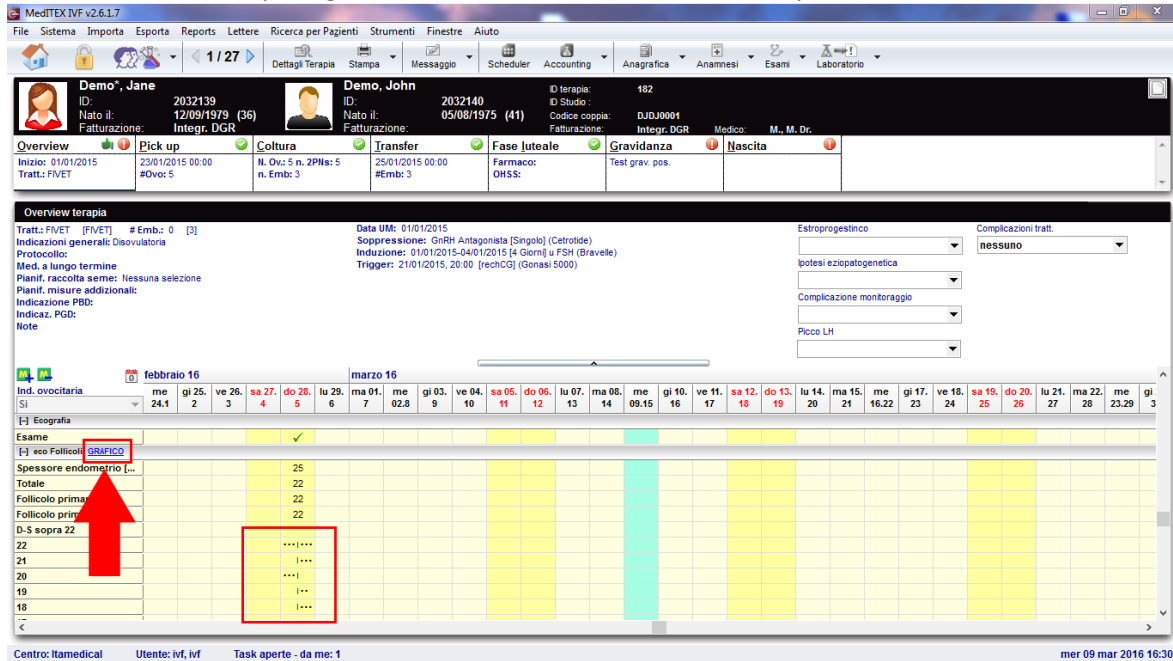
MedITEX IVF v2.6.1.7

File Sistema Importa Esporta Reports Lettere Ricerca per Pagienti Strumenti Finestre Aiuto

1 / 27 Dettagli Terapia Stampa Messaggio Scheduler Accounting Anagrafica Anamnesi Esami Laboratorio

Demo*, Jane
ID: 2032139
Nato il: 12/09/1979 (36)
Fatturazione: Integr. DGR

Demo, John
ID: 2032140
Nato il: 05/08/1975 (41)
Fatturazione:

ID terapia: 182
ID Studio :
Codice coppia: DJDJ0001
Fatturazione: Integr. DGR Medico: M., M. Dr.

| Overview | Pick up | Coltura | Transfer | Fase luteale | Gravidanza | Nascita |
|---|---|---|---|---|---|---|
| Inizio: 01/01/2015 Tratt.: FIVET | 23/01/2015 00:00 #Ovo: 5 | N. Ov.: 5 n. 2PNs: 5 n. Emb: 3 | 25/01/2015 00:00 #Emb: 3 | Farmaco: OHSS: | Test grav. pos. | |

Overview terapia

Tratt.: FIVET [FIVET] # Emb.: 0 [3]
Indicazioni generali: Disovulatoria
Protocollo:
Med. a lungo termine
Pianif. raccolta seme: Nessuna selezione
Pianif. misure addizionali:
Indicazione PBD:
Indicaz. PGD:
Note

Data UM: 01/01/2015
Soppressione: GnRH Antagonista [Singolo] (Cetrotide)
Induzione: 01/01/2015-04/01/2015 [4 Giorni] u FSH (Bravelle)
Trigger: 21/01/2015, 20:00 [rechCG] (Gonasi 5000)

Estroprogestinco
Ipotesi eziopatogenetica
Complicazione monitoraggio
Picco LH

Complicazioni tratt.
nessuno

febbraio 16 marzo 16
Ind. ovocitaria
Si

| | me 24.1 | gi 25. 2 | ve 26. 3 | sa 27. 4 | do 28. 5 | lu 29. 6 | ma 01. 7 | me 02.8 | gi 03. 9 | ve 04. 10 | sa 05. 11 | do 06. 12 | lu 07. 13 | ma 08. 14 | me 09.15 | gi 10. 16 | ve 11. 17 | sa 12. 18 | do 13. 19 | lu 14. 20 | ma 15. 21 | me 16.22 | gi 17. 23 | ve 18. 24 | sa 19. 25 | do 20. 26 | lu 21. 27 | ma 22. 28 | me 23.29 | gi 3 |
|---|---|---|---|---|---|---|---|---|---|---|---|---|---|---|---|---|---|---|---|---|---|---|---|---|---|---|---|---|---|---|
| [-] Ecografia | | | | | | | | | | | | | | | | | | | | | | | | | | | | | | |
| Esame | | | | | ✓ | | | | | | | | | | | | | | | | | | | | | | | | | |
| [-] eco Follicoli GRAFICO | | | | | | | | | | | | | | | | | | | | | | | | | | | | | | |
| Spessore endometrio [... | | | | | 25 | | | | | | | | | | | | | | | | | | | | | | | | | |
| Totale | | | | | 22 | | | | | | | | | | | | | | | | | | | | | | | | | |
| Follicolo prima | | | | | 22 | | | | | | | | | | | | | | | | | | | | | | | | | |
| Follicolo prim | | | | | 22 | | | | | | | | | | | | | | | | | | | | | | | | | |
| D-S sopra 22 | | | | | | | | | | | | | | | | | | | | | | | | | | | | | | |
| 22 | | | | | | | | | | | | | | | | | | | | | | | | | | | | | | |
| 21 | | | | | | | | | | | | | | | | | | | | | | | | | | | | | | |
| 20 | | | | | | | | | | | | | | | | | | | | | | | | | | | | | | |
| 19 | | | | | | | | | | | | | | | | | | | | | | | | | | | | | | |
| 18 | | | | | | | | | | | | | | | | | | | | | | | | | | | | | | |

Centro: Itamedical Utente: ivf, ivf Task aperte - da me: 1 mer 09 mar 2016 16:30